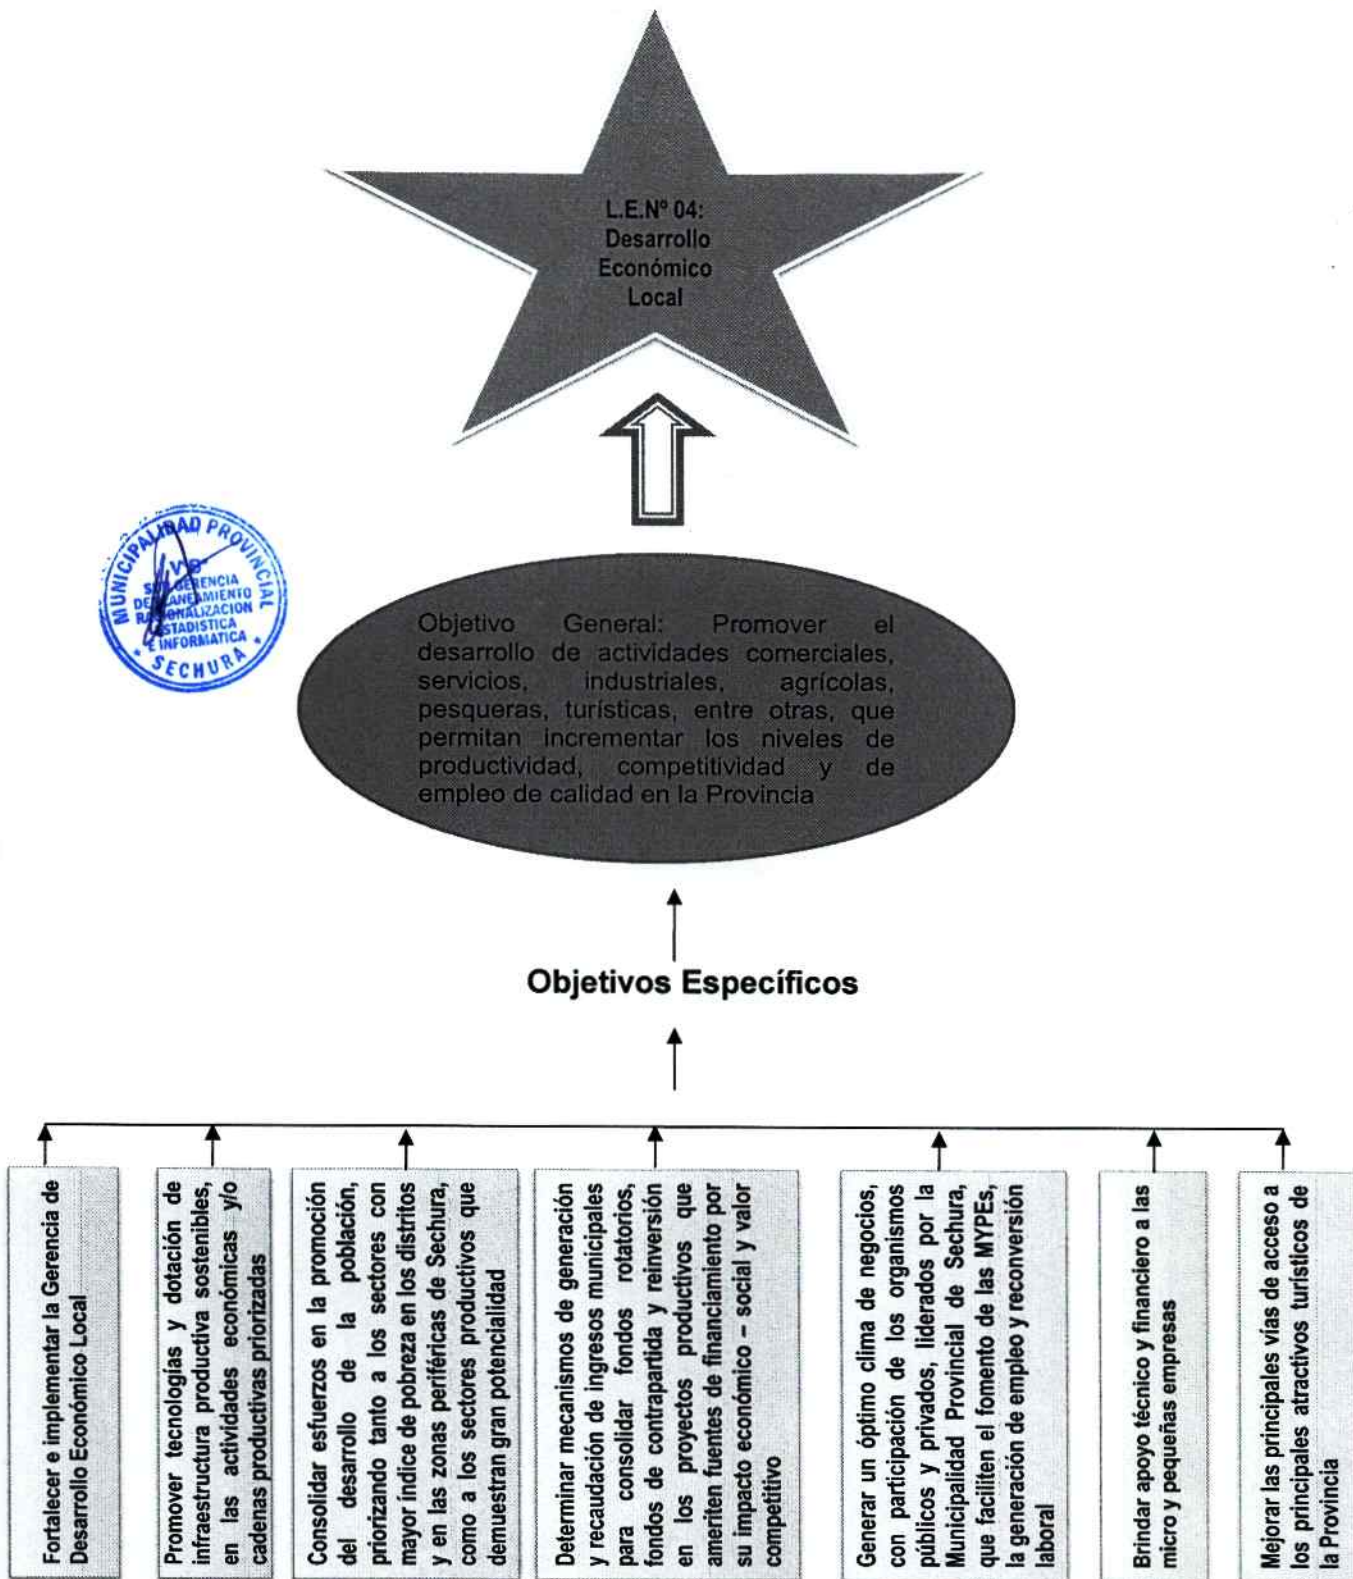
L.E.N° 04:
Desarrollo
Económico
Local

MUNICIPALIDAD PROVINCIAL
V°B°
SUB GERENCIA
DE SANEAMIENTO
RACIONALIZACION
ESTADISTICA
E INFORMATICA
SECHURA

Objetivo General: Promover el desarrollo de actividades comerciales, servicios, industriales, agrícolas, pesqueras, turísticas, entre otras, que permitan incrementar los niveles de productividad, competitividad y de empleo de calidad en la Provincia

Objetivos Específicos

Fortalecer e implementar la Gerencia de Desarrollo Económico Local

Promover tecnologías y dotación de infraestructura productiva sostenibles, en las actividades económicas y/o cadenas productivas priorizadas

Consolidar esfuerzos en la promoción del desarrollo de la población, priorizando tanto a los sectores con mayor índice de pobreza en los distritos y en las zonas periféricas de Sechura, como a los sectores productivos que demuestran gran potencialidad

Determinar mecanismos de generación y recaudación de ingresos municipales para consolidar fondos rotatorios, fondos de contrapartida y reinversión en los proyectos productivos que ameriten fuentes de financiamiento por su impacto económico – social y valor competitivo

Generar un óptimo clima de negocios, con participación de los organismos públicos y privados, liderados por la Municipalidad Provincial de Sechura, que faciliten el fomento de las MYPEs, la generación de empleo y reconversión laboral

Brindar apoyo técnico y financiero a las micro y pequeñas empresas

Mejorar las principales vías de acceso a los principales atractivos turísticos de la Provincia